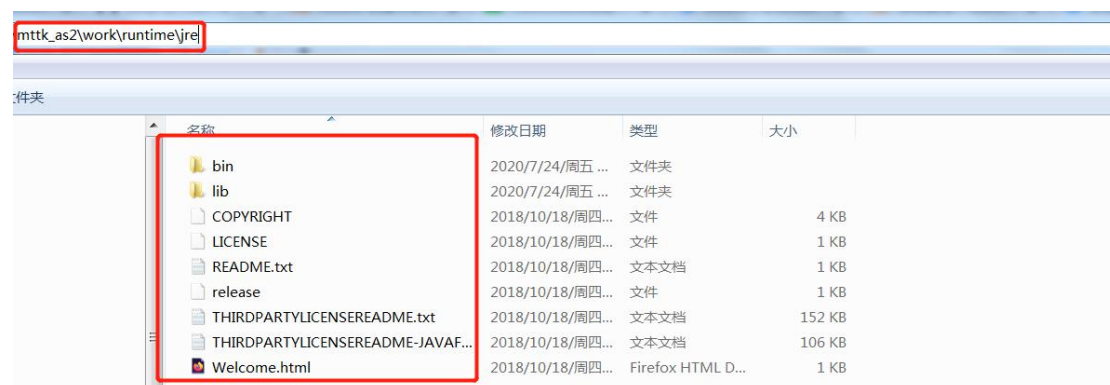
mttk_as2\work\runtime\jre

文件夹

| 名称 | 修改日期 | 类型 | 大小 |
|---|---|---|---|
| bin | 2020/7/24/周五 ... | 文件夹 | |
| lib | 2020/7/24/周五 ... | 文件夹 | |
| COPYRIGHT | 2018/10/18/周四... | 文件 | 4 KB |
| LICENSE | 2018/10/18/周四... | 文件 | 1 KB |
| README.txt | 2018/10/18/周四... | 文本文档 | 1 KB |
| release | 2018/10/18/周四... | 文件 | 1 KB |
| THIRDPARTYLICENSEREADME.txt | 2018/10/18/周四... | 文本文档 | 152 KB |
| THIRDPARTYLICENSEREADME-JAVAF... | 2018/10/18/周四... | 文本文档 | 106 KB |
| Welcome.html | 2018/10/18/周四... | Firefox HTML D... | 1 KB |